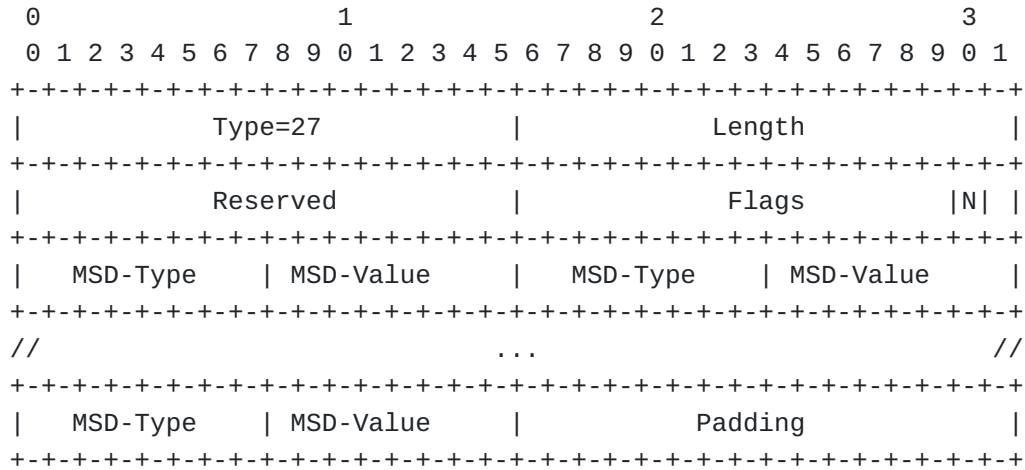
0                   1                   2                   3
 0 1 2 3 4 5 6 7 8 9 0 1 2 3 4 5 6 7 8 9 0 1 2 3 4 5 6 7 8 9 0 1
+-+-+-+-+-+-+-+-+-+-+-+-+-+-+-+-+-+-+-+-+-+-+-+-+-+-+-+-+-+-+-+-+
|         Type=27               |          Length               |
+-+-+-+-+-+-+-+-+-+-+-+-+-+-+-+-+-+-+-+-+-+-+-+-+-+-+-+-+-+-+-+-+
|         Reserved              |          Flags            |N| |
+-+-+-+-+-+-+-+-+-+-+-+-+-+-+-+-+-+-+-+-+-+-+-+-+-+-+-+-+-+-+-+-+
|   MSD-Type    | MSD-Value     |   MSD-Type    | MSD-Value     |
+-+-+-+-+-+-+-+-+-+-+-+-+-+-+-+-+-+-+-+-+-+-+-+-+-+-+-+-+-+-+-+-+
//                              ...                            //
+-+-+-+-+-+-+-+-+-+-+-+-+-+-+-+-+-+-+-+-+-+-+-+-+-+-+-+-+-+-+-+-+
|   MSD-Type    | MSD-Value     |          Padding              |
+-+-+-+-+-+-+-+-+-+-+-+-+-+-+-+-+-+-+-+-+-+-+-+-+-+-+-+-+-+-+-+-+